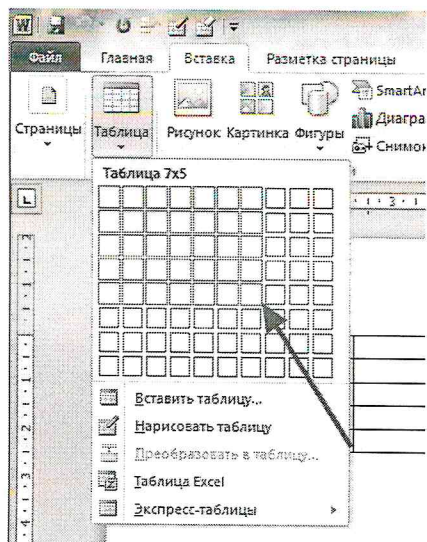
Файл
Главная
Вставка
Разметка страницы

Страницы
Таблица
Рисунок
Картинка
Фигуры
SmartAr
Диагра
Снимок

Таблица 7x5

Вставить таблицу...
Нарисовать таблицу
Преобразовать в таблицу...
Таблица Excel
Экспресс-таблицы